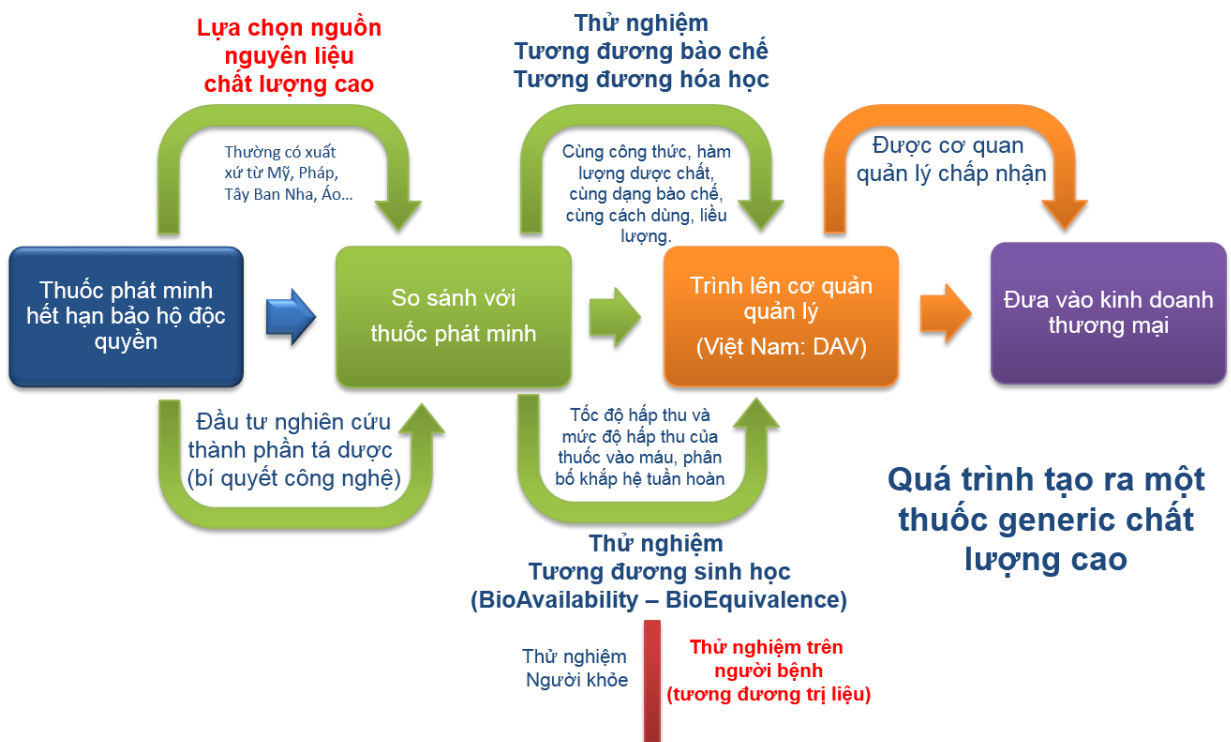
Lựa chọn nguồn nguyên liệu chất lượng cao

Thường có xuất xứ từ Mỹ, Pháp, Tây Ban Nha, Áo...

Thử nghiệm
Tương đương bào chế
Tương đương hóa học

Cùng công thức, hàm lượng dược chất, cùng dạng bào chế, cùng cách dùng, liều lượng.

Được cơ quan quản lý chấp nhận

Thuốc phát minh hết hạn bảo hộ độc quyền

So sánh với thuốc phát minh

Trình lên cơ quản quản lý
(Việt Nam: DAV)

Đưa vào kinh doanh thương mại

Đầu tư nghiên cứu thành phần tá dược (bí quyết công nghệ)

Tốc độ hấp thu và mức độ hấp thu của thuốc vào máu, phân bố khắp hệ tuần hoàn

Quá trình tạo ra một thuốc generic chất lượng cao

Thử nghiệm
Tương đương sinh học
(BioAvailability – BioEquivalence)

Thử nghiệm
Người khỏe

Thử nghiệm trên người bệnh
(tương đương trị liệu)